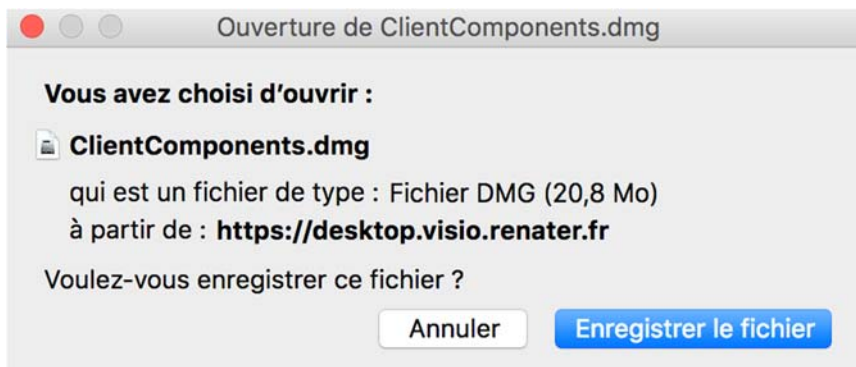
Ouverture de ClientComponents.dmg

Vous avez choisi d'ouvrir :

ClientComponents.dmg

qui est un fichier de type : Fichier DMG (20,8 Mo)
à partir de : https://desktop.visio.renater.fr

Voulez-vous enregistrer ce fichier ?

Annuler

Enregistrer le fichier